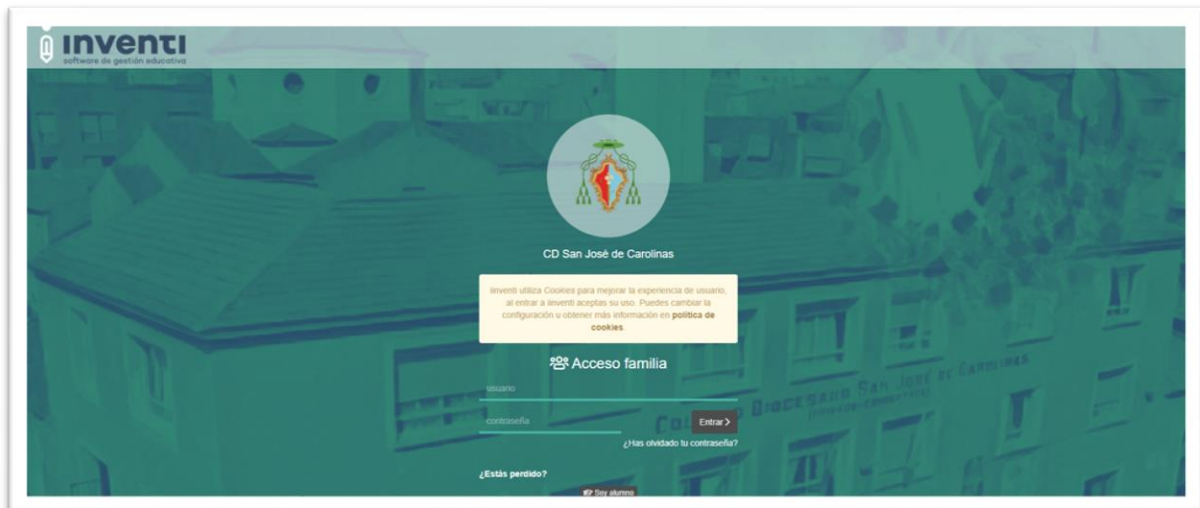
inventi
software de gestión educativa

CD San José de Carolinas

iinventi utiliza Cookies para mejorar la experiencia de usuario, al entrar a iinventi aceptas su uso. Puedes cambiar la configuración u obtener más información en **política de cookies**.

Acceso familia

usuario

contraseña

Entrar >

¿Has olvidado tu contraseña?

¿Estás perdido?

Soy alumno

Colegio Diocesano San José de Carolinas